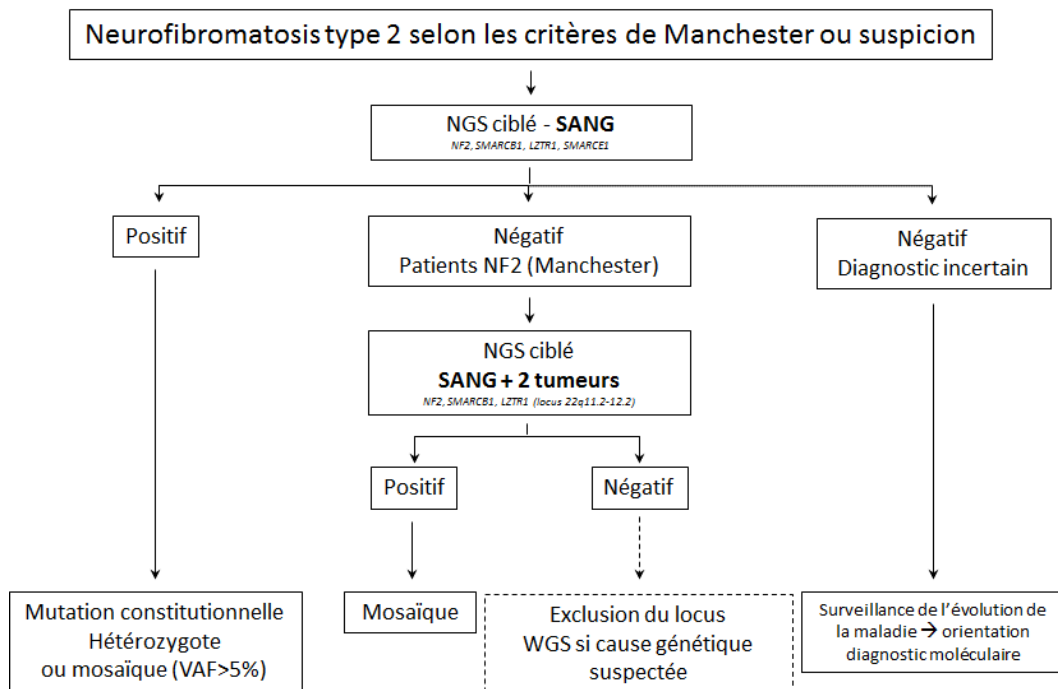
Neurofibromatosis type 2 selon les critères de Manchester ou suspicion

NGS ciblé - **SANG**
*NF2, SMARCB1, LZTR1, SMARCE1*

Positif

Négatif
Patients NF2 (Manchester)

Négatif
Diagnostic incertain

NGS ciblé
**SANG + 2 tumeurs**
*NF2, SMARCB1, LZTR1 (locus 22q11.2-12.2)*

Positif

Négatif

Mutation constitutionnelle
Hétérozygote
ou mosaïque (VAF>5%)

Mosaïque

Exclusion du locus
WGS si cause génétique suspectée

Surveillance de l'évolution de la maladie → orientation diagnostic moléculaire